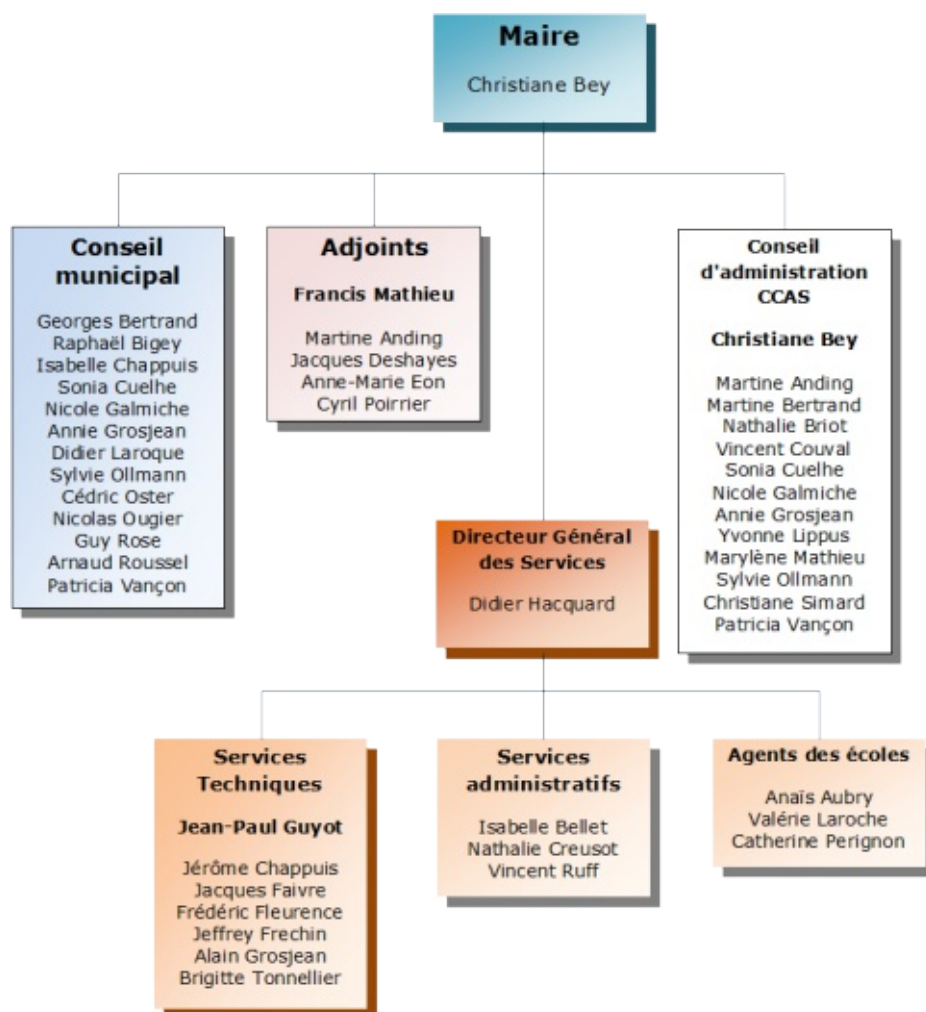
Maire

Christiane Bey

Conseil municipal

Georges Bertrand
Raphaël Bigey
Isabelle Chappuis
Sonia Cuelhe
Nicole Galmiche
Annie Grosjean
Didier Laroque
Sylvie Ollmann
Cédric Oster
Nicolas Ougier
Guy Rose
Arnaud Roussel
Patricia Vançon

Adjoints

Francis Mathieu

Martine Anding
Jacques Deshayes
Anne-Marie Eon
Cyril Poirrier

Conseil d'administration CCAS

Christiane Bey

Martine Anding
Martine Bertrand
Nathalie Briot
Vincent Couval
Sonia Cuelhe
Nicole Galmiche
Annie Grosjean
Yvonne Lippus
Marylène Mathieu
Sylvie Ollmann
Christiane Simard
Patricia Vançon

Directeur Général des Services

Didier Hacquard

Services Techniques

Jean-Paul Guyot

Jérôme Chappuis
Jacques Faivre
Frédéric Fleurence
Jeffrey Frechin
Alain Grosjean
Brigitte Tonnellier

Services administratifs

Isabelle Bellet
Nathalie Creusot
Vincent Ruff

Agents des écoles

Anaïs Aubry
Valérie Laroche
Catherine Perignon